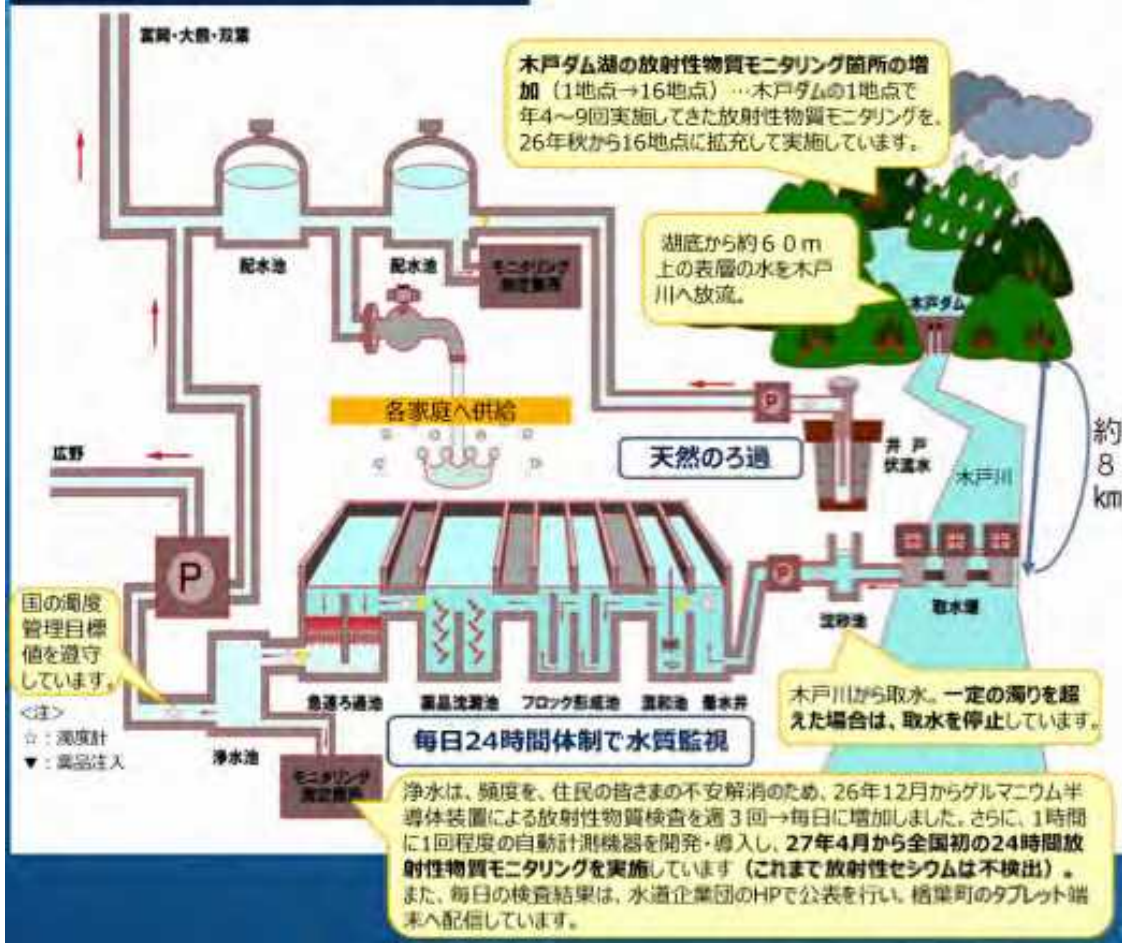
富岡・大熊・双葉

木戸ダム湖の放射性物質モニタリング箇所の増加〔1地点→16地点〕…木戸ダムの1地点で年4～9回実施してきた放射性物質モニタリングを、26年秋から16地点に拡充して実施しています。

湖底から約６０ｍ上の表層の水を木戸川へ放流。

木戸ダム

配水池

配水池

モニタリング測定箇所

各家庭へ供給

天然のろ過

井戸伏流水

木戸川

約８km

広野

P

P

P

取水堰

沈砂池

国の濁度管理目標値を遵守しています。

<注>
☆：濁度計
▼：薬品注入

急速ろ過池　薬品沈澱池　フロック形成池　混和池　着水井

浄水池

木戸川から取水。一定の濁りを超えた場合は、取水を停止しています。

毎日24時間体制で水質監視

モニタリング測定箇所

浄水は、頻度を、住民の皆さまの不安解消のため、26年12月からゲルマニウム半導体装置による放射性物質検査を週３回→毎日に増加しました。さらに、1時間に1回程度の自動計測機器を開発・導入し、27年4月から全国初の24時間放射性物質モニタリングを実施しています（これまで放射性セシウムは不検出）。
また、毎日の検査結果は、水道企業団のHPで公表を行い、楢葉町のタブレット端末へ配信しています。